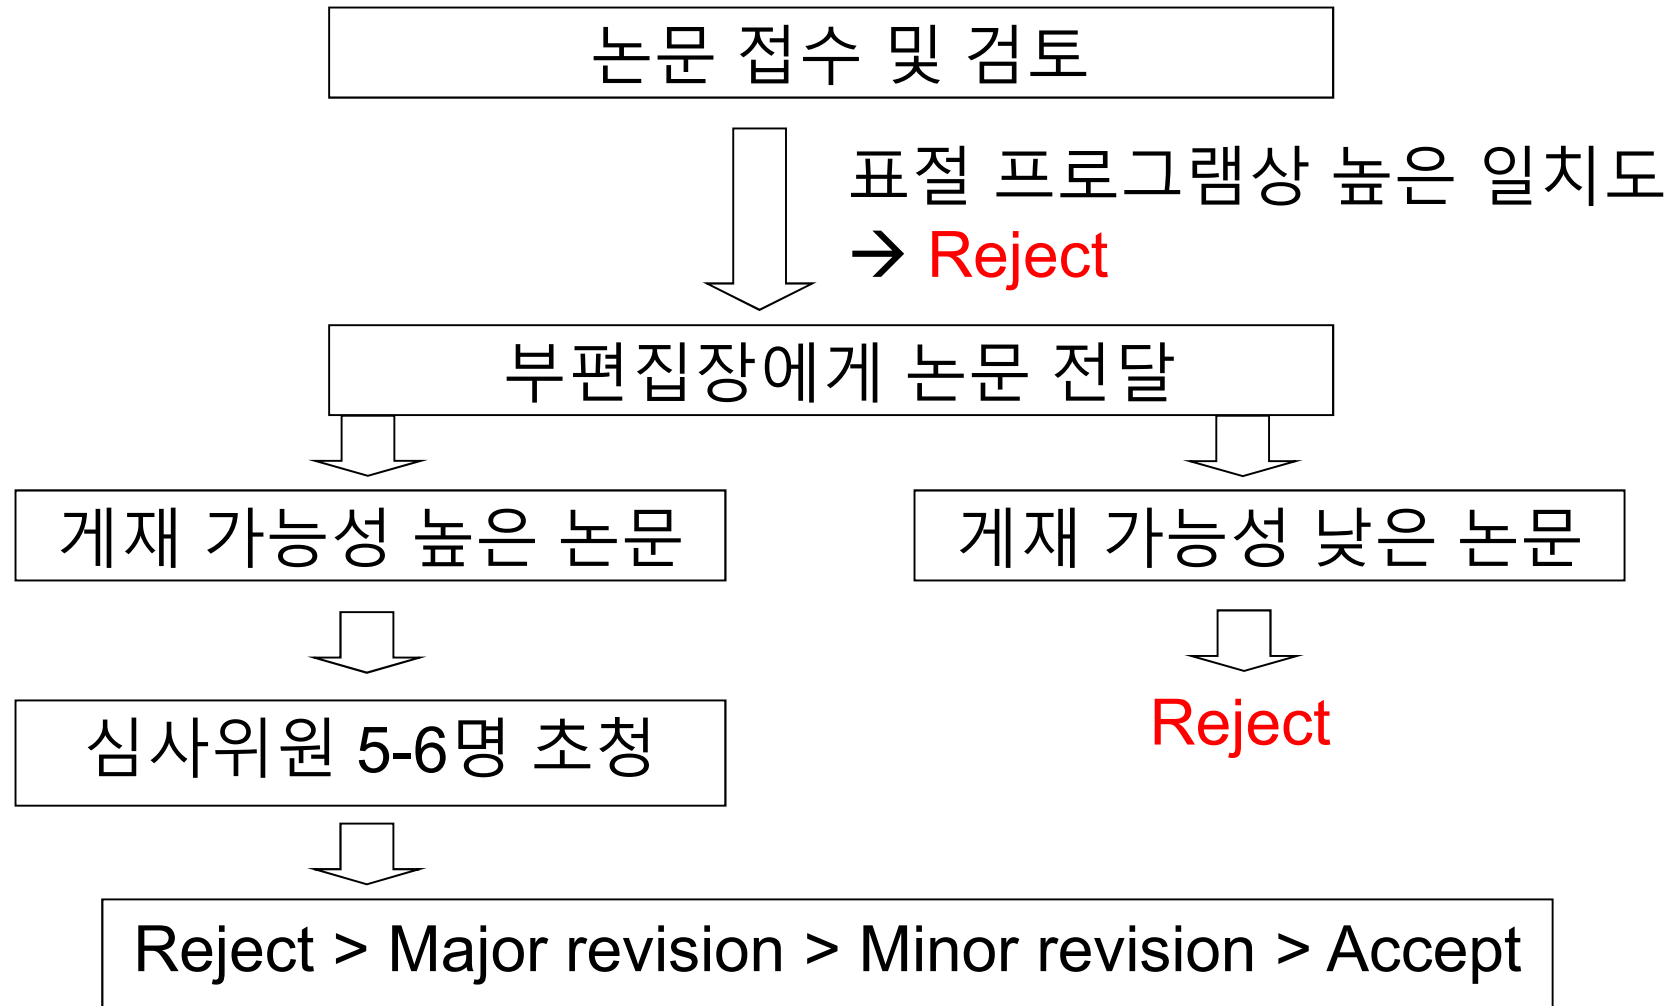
논문 접수 및 검토

표절 프로그램상 높은 일치도
→ Reject

부편집장에게 논문 전달

게재 가능성 높은 논문

게재 가능성 낮은 논문

심사위원 5-6명 초청

Reject

Reject > Major revision > Minor revision > Accept